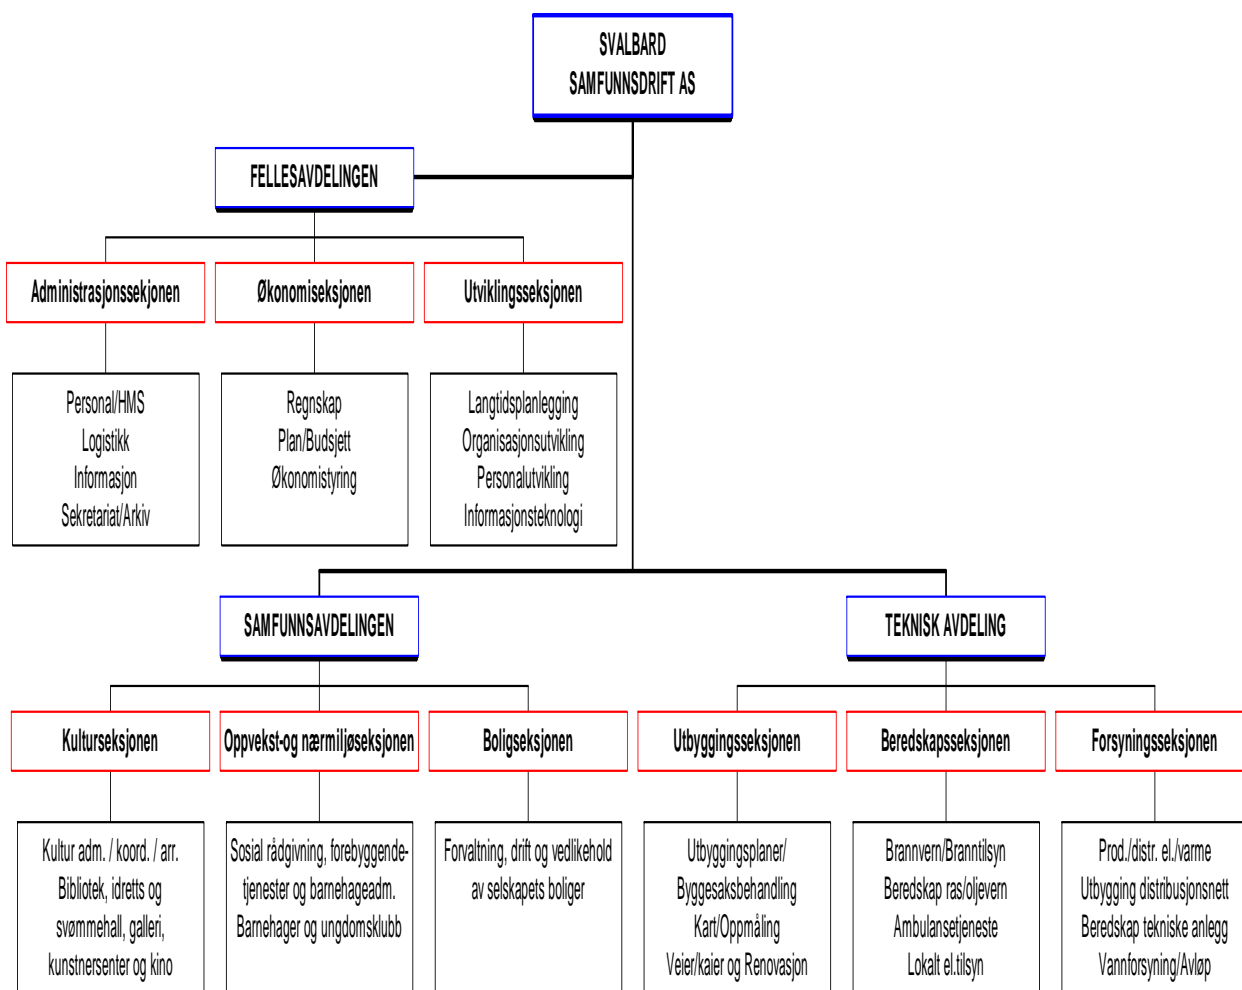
SVALBARD
SAMFUNNSDRIFT AS

FELLESAVDELINGEN

Administrasjonsseksjonen

Økonomiseksjonen

Utviklingsseksjonen

Personal/HMS
Logistikk
Informasjon
Sekretariat/Arkiv

Regnskap
Plan/Budsjett
Økonomistyring

Langtidsplanlegging
Organisasjonsutvikling
Personalutvikling
Informasjonsteknologi

SAMFUNNSAVDELINGEN

TEKNISK AVDELING

Kulturseksjonen

Oppvekst-og nærmiljøseksjonen

Boligseksjonen

Utbyggingsseksjonen

Beredskapsseksjonen

Forsyningsseksjonen

Kultur adm. / koord. / arr.
Bibliotek, idretts og svømmehall, galleri, kunstnersenter og kino

Sosial rådgivning, forebyggendetjenester og barnehageadm.
Barnehager og ungdomsklubb

Forvaltning, drift og vedlikehold av selskapets boliger

Utbyggingsplaner/
Byggesaksbehandling
Kart/Oppmåling
Veier/kaier og Renovasjon

Brannvern/Branntilsyn
Beredskap ras/oljevern
Ambulansetjeneste
Lokalt el.tilsyn

Prod./distr. el./varme
Utbygging distribusjonsnett
Beredskap tekniske anlegg
Vannforsyning/Avløp